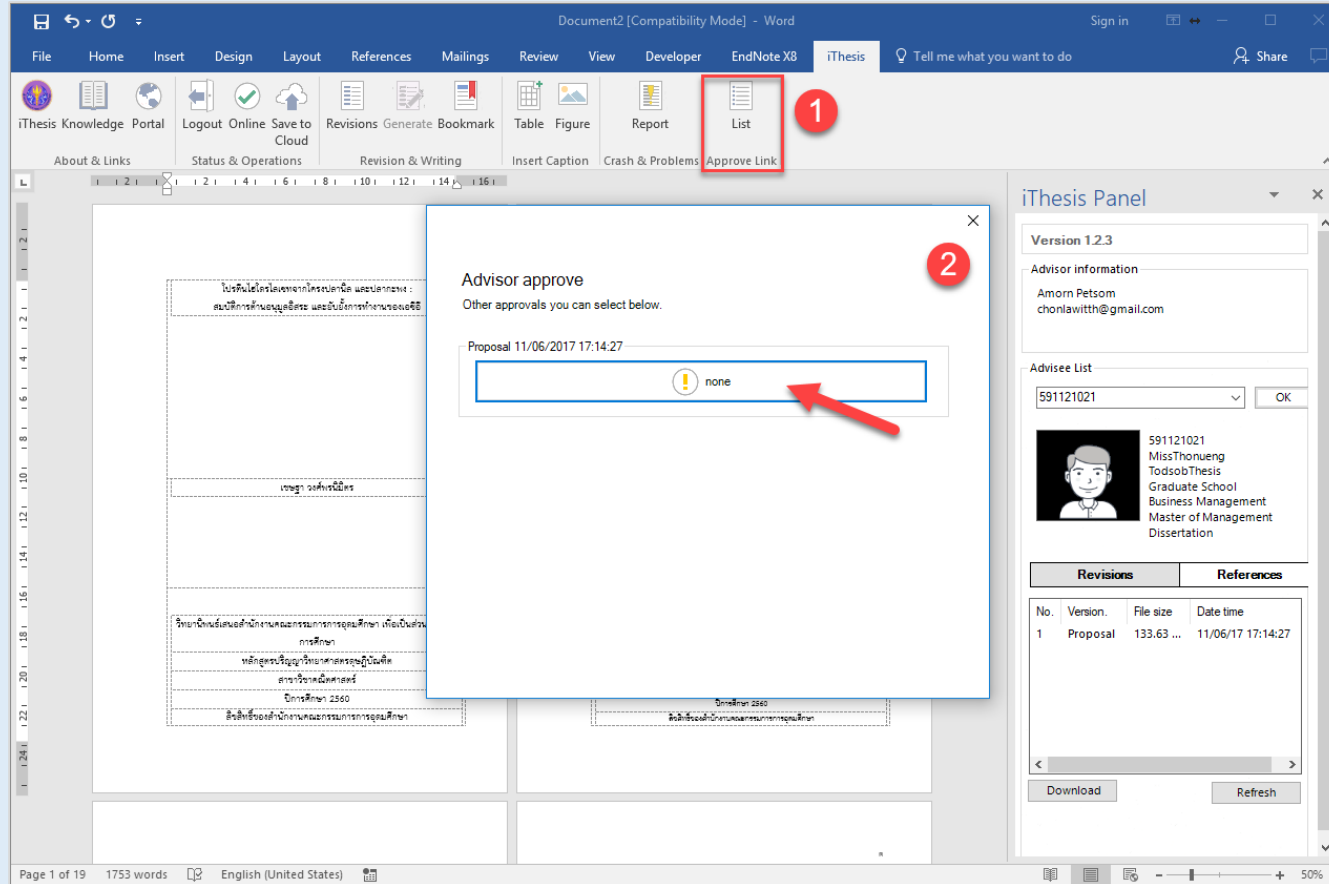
Document2 [Compatibility Mode] - Word

Sign in

File Home Insert Design Layout References Mailings Review View Developer EndNote X8 iThesis Tell me what you want to do Share

iThesis Knowledge Portal
About & Links

Logout Online Save to Cloud
Status & Operations

Revisions Generate Bookmark
Revision & Writing

Table Figure
Insert Caption

Report
Crash & Problems

List
Approve Link

1

โปรดินไฮโดรไลเซทจากโครงปลานิล และปลากระพง : สมบัติการต้านอนุมูลอิสระ และยับยั้งการทำงานของเอซีอี

เขษฐา วงศ์พรนิมิตร

วิทยานิพนธ์เสนอสำนักงานคณะกรรมการการอุดมศึกษา เพื่อเป็นส่วนหนึ่งของการศึกษา

หลักสูตรปริญญาวิทยาศาสตรดุษฎีบัณฑิต

สาขาวิชาคณิตศาสตร์

ปีการศึกษา 2560

ลิขสิทธิ์ของสำนักงานคณะกรรมการการอุดมศึกษา

ปีการศึกษา 2560

ลิขสิทธิ์ของสำนักงานคณะกรรมการการอุดมศึกษา

2

Advisor approve
Other approvals you can select below.

Proposal 11/06/2017 17:14:27

none

iThesis Panel

Version 1.2.3

Advisor information
Amorn Petsom
chonlawitth@gmail.com

Advisee List
591121021
OK

591121021
MissThonueng
TodsobThesis
Graduate School
Business Management
Master of Management
Dissertation

Revisions
References

| No. | Version. | File size | Date time |
|---|---|---|---|
| 1 | Proposal | 133.63 ... | 11/06/17 17:14:27 |

Download
Refresh

Page 1 of 19 1753 words English (United States) 50%